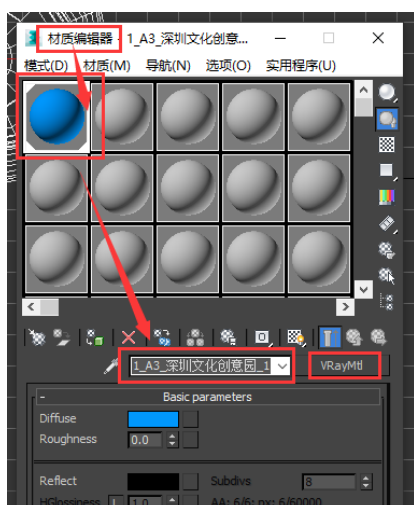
材质编辑器 - 1_A3_深圳文化创意...

模式(D) 材质(M) 导航(N) 选项(O) 实用程序(U)

1_A3_深圳文化创意园_1

VRayMtl

Basic parameters

Diffuse

Roughness 0.0

Reflect

Subdivs 8

HGlossiness 1.0

AA: 6/6; px: 6/60000